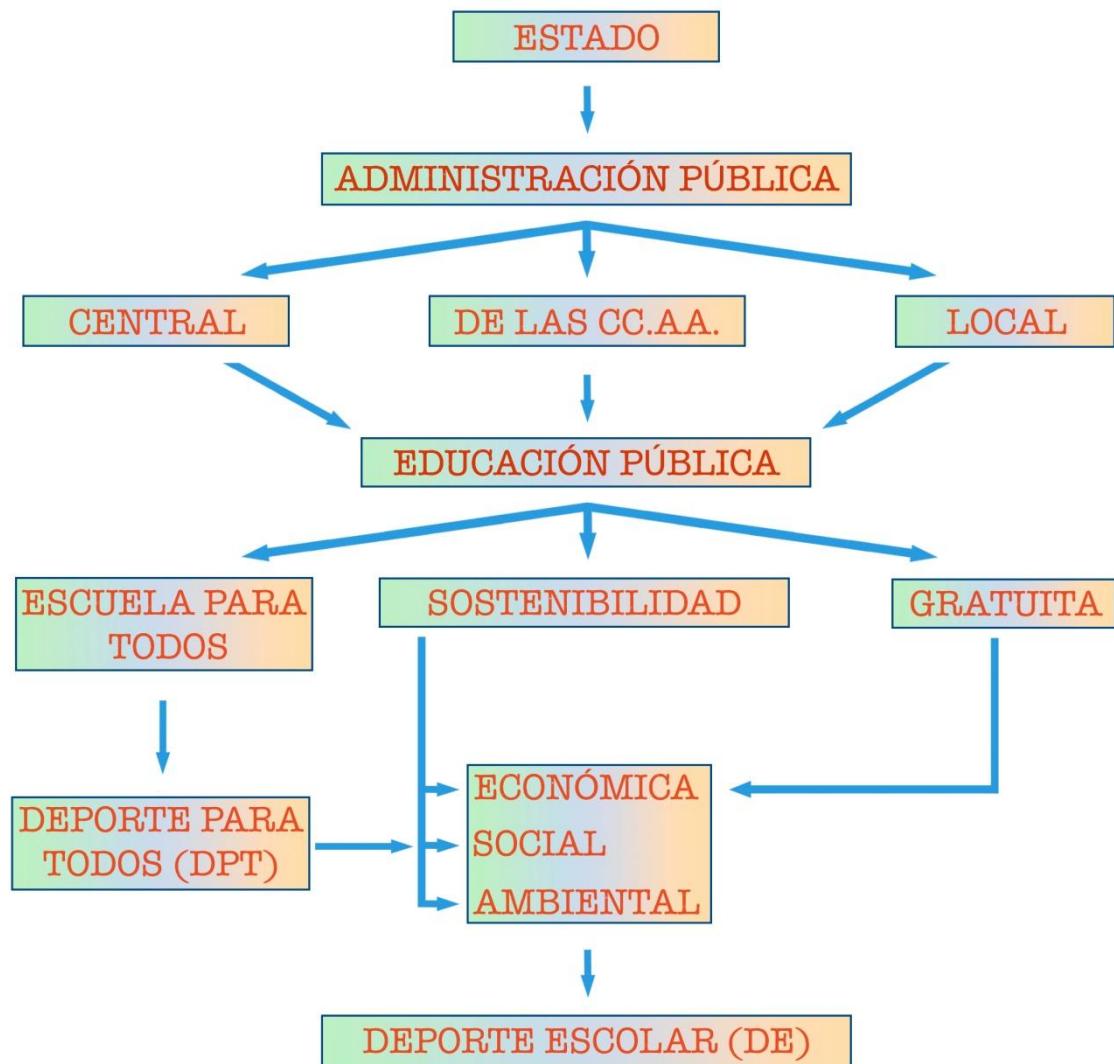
ESTADO

ADMINISTRACIÓN PÚBLICA

CENTRAL

DE LAS CC.AA.

LOCAL

EDUCACIÓN PÚBLICA

ESCUELA PARA TODOS

SOSTENIBILIDAD

GRATUITA

DEPORTE PARA TODOS (DPT)

ECONÓMICA
SOCIAL
AMBIENTAL

DEPORTE ESCOLAR (DE)